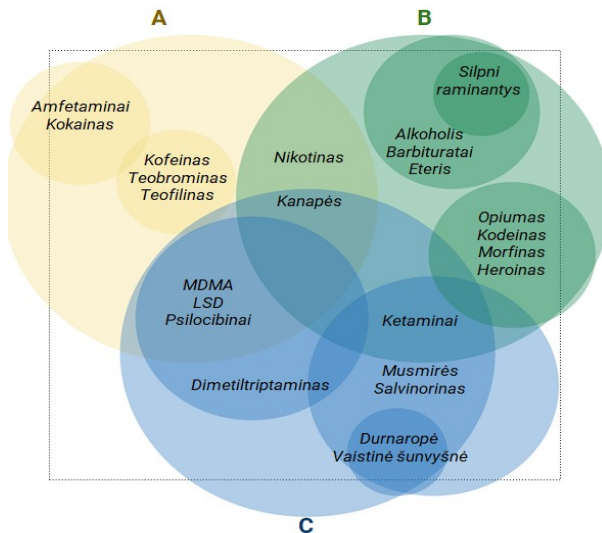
A

B

Amfetaminai
Kokainas

Silpni raminantys

Alkoholis
Barbituratai
Eteris

Kofeinas
Teobrominas
Teofilinas

Nikotinas

Kanapės

Opiumas
Kodeinas
Morfinas
Heroinas

MDMA
LSD
Psilocibinai

Ketaminai

Dimetiltriptaminas

Musmirės
Salvinorinas

Durnaropė
Vaistinė šunvyšnė

C